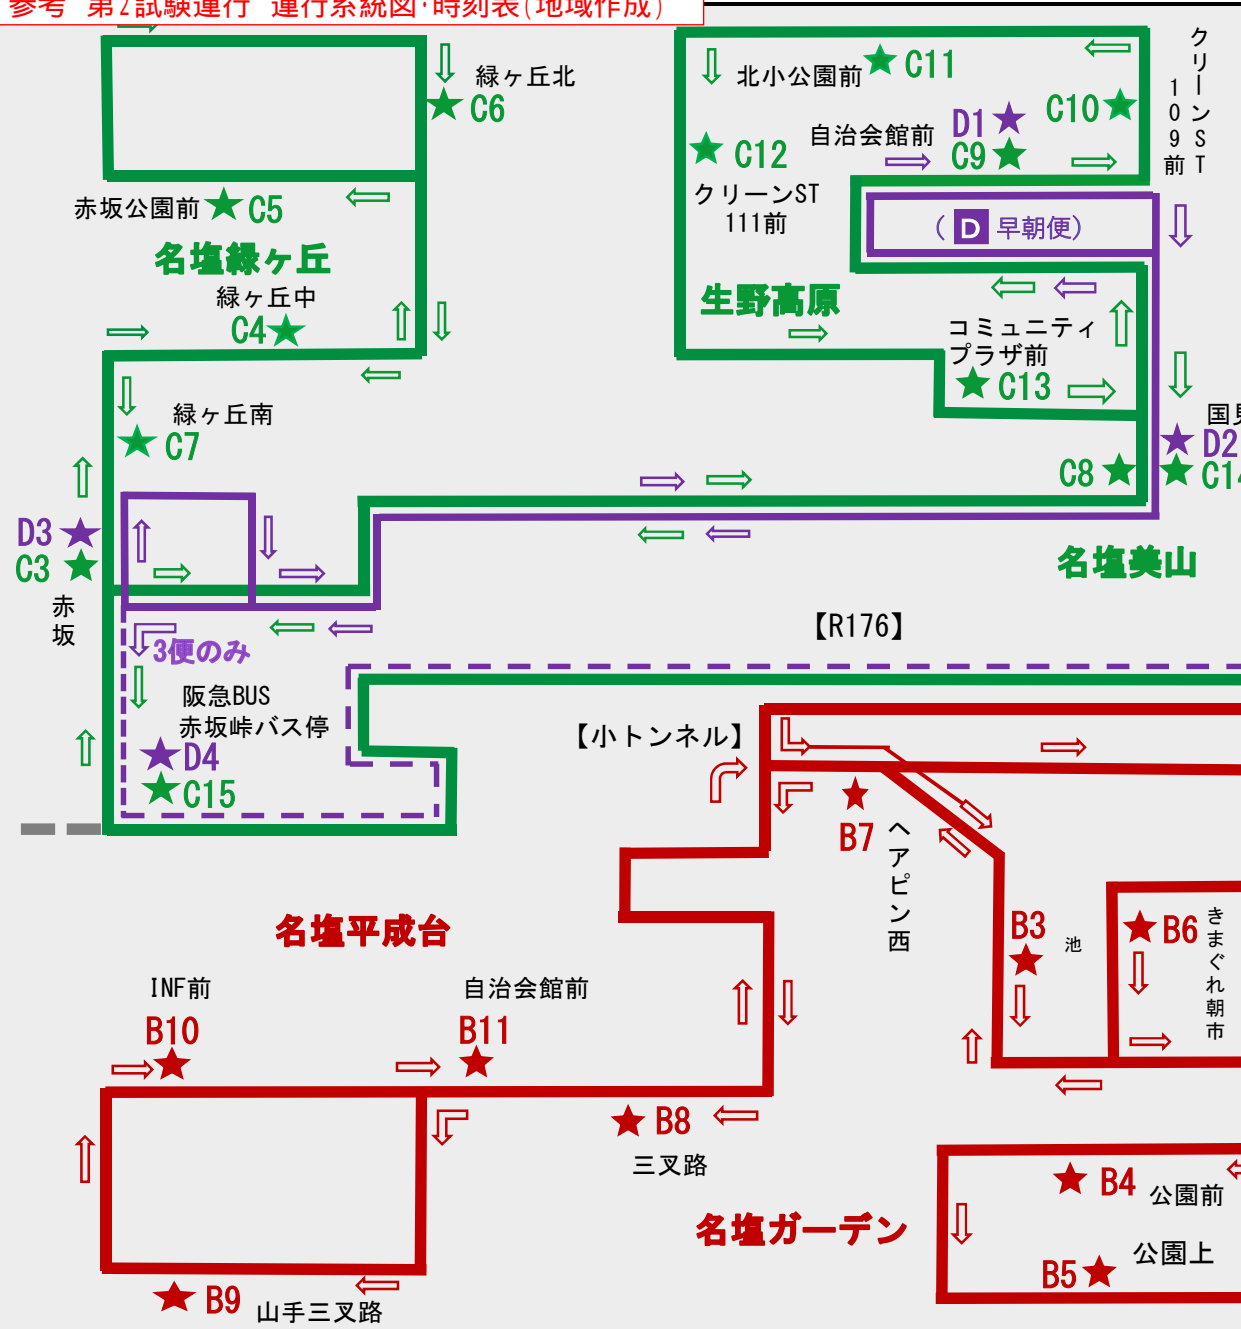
参考 第2試験運行 運行系統図·時刻表(地域作成)

緑ヶ丘北
C6

北小公園前 C11
C10
D1
自治会館前
C9
C12
クリーンST 111前
クリーン 109 ST 前

( D 早朝便)

赤坂公園前 C5
名塩緑ヶ丘
緑ヶ丘中
C4

生野高原
コミュニティ プラザ前
C13

緑ヶ丘南
C7

国
D2
C1
C8

D3
C3
赤坂

名塩美山

3便のみ

【R176】

阪急BUS
赤坂峠バス停
D4
C15

【小トンネル】
B7
ヘアピン西
B3
池
B6
きまぐれ朝市

名塩平成台

INF前
B10
自治会館前
B11
B8
三叉路

B4 公園前
名塩ガーデン
B5 公園上

B9 山手三叉路